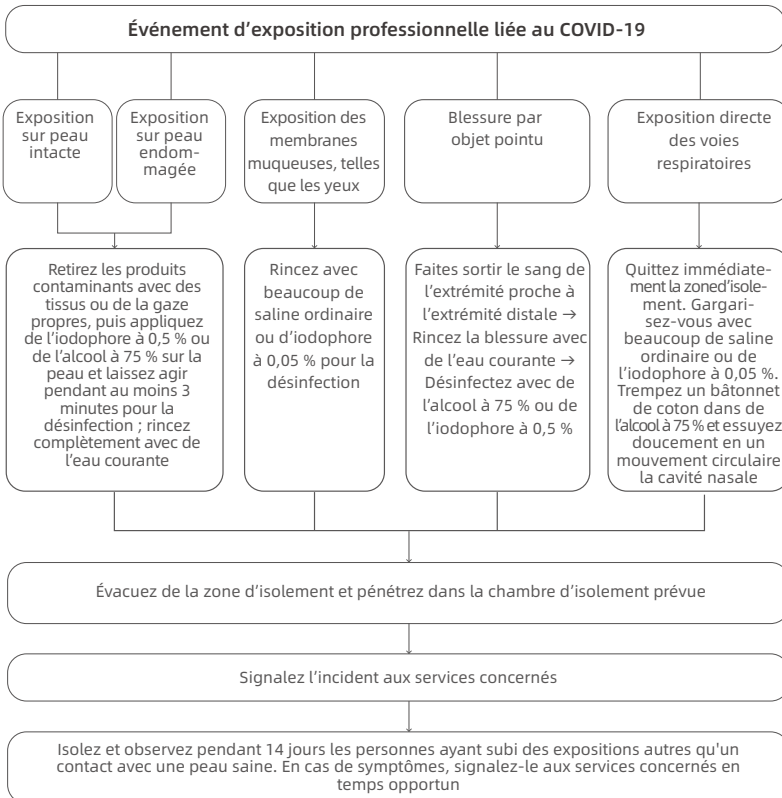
Événement d'exposition professionnelle liée au COVID-19

Exposition sur peau intacte

Exposition sur peau endommagée

Exposition des membranes muqueuses, telles que les yeux

Blessure par objet pointu

Exposition directe des voies respiratoires

Retirez les produits contaminants avec des tissus ou de la gaze propres, puis appliquez de l'iodophore à 0,5 % ou de l'alcool à 75 % sur la peau et laissez agir pendant au moins 3 minutes pour la désinfection ; rincez complètement avec de l'eau courante

Rincez avec beaucoup de saline ordinaire ou d'iodophore à 0,05 % pour la désinfection

Faites sortir le sang de l'extrémité proche à l'extrémité distale → Rincez la blessure avec de l'eau courante → Désinfectez avec de l'alcool à 75 % ou de l'iodophore à 0,5 %

Quittez immédiatement la zoned'isolement. Gargarisez-vous avec beaucoup de saline ordinaire ou de l'iodophore à 0,05 %. Trempez un bâtonnet de coton dans de l'alcool à 75 % et essuyez doucement en un mouvement circulaire la cavité nasale

Évacuez de la zone d'isolement et pénétrez dans la chambre d'isolement prévue

Signalez l'incident aux services concernés

Isolez et observez pendant 14 jours les personnes ayant subi des expositions autres qu'un contact avec une peau saine. En cas de symptômes, signalez-le aux services concernés en temps opportun